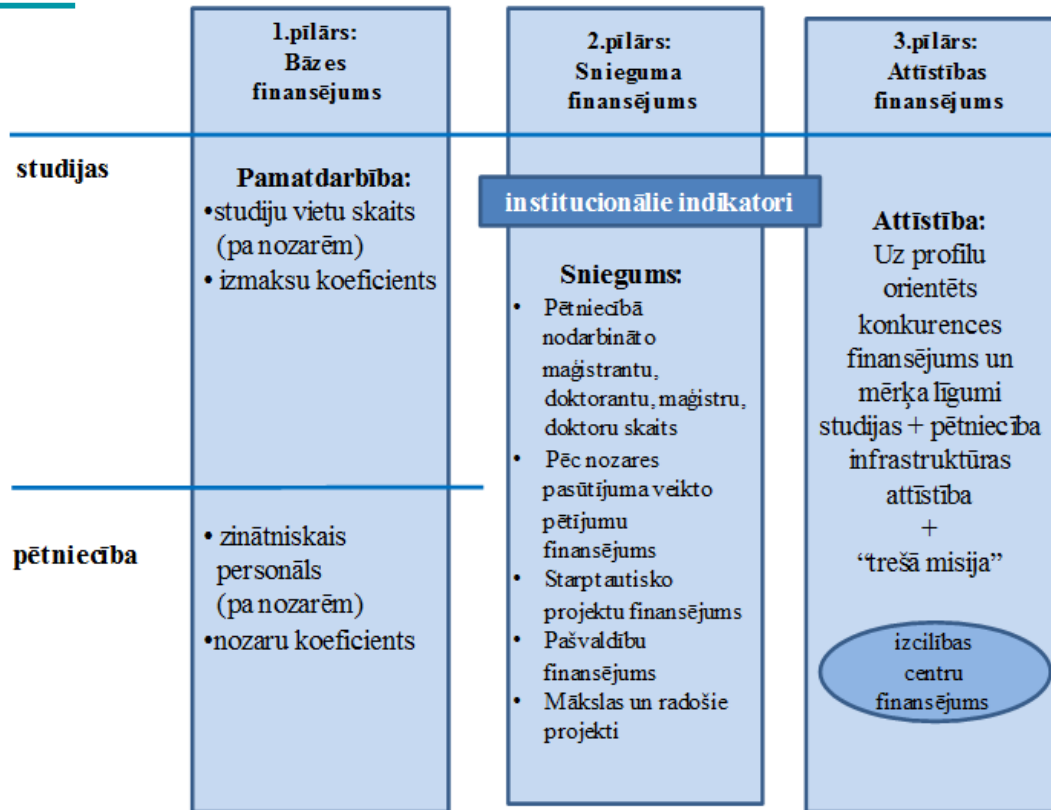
1.pīlārs:
Bāzes
finansējums

2.pīlārs:
Snieguma
finansējums

3.pīlārs:
Attīstības
finansējums

studijas

Pamatdarbība:
•studiju vietu skaits (pa nozarēm)
• izmaksu koeficients

institucionālie indikatori

Sniegums:
• Pētniecībā nodarbināto maģistrantu, doktorantu, maģistru, doktoru skaits
• Pēc nozares pasūtījuma veikto pētījumu finansējums
• Starptautisko projektu finansējums
• Pašvaldību finansējums
• Mākslas un radošie projekti

Attīstība:
Uz profilu orientēts konkurences finansējums un mērķa līgumi studijas + pētniecība infrastruktūras attīstība
+
"trešā misija"

izcilības centru finansējums

pētniecība

• zinātniskais personāls (pa nozarēm)
•nozaru koeficients